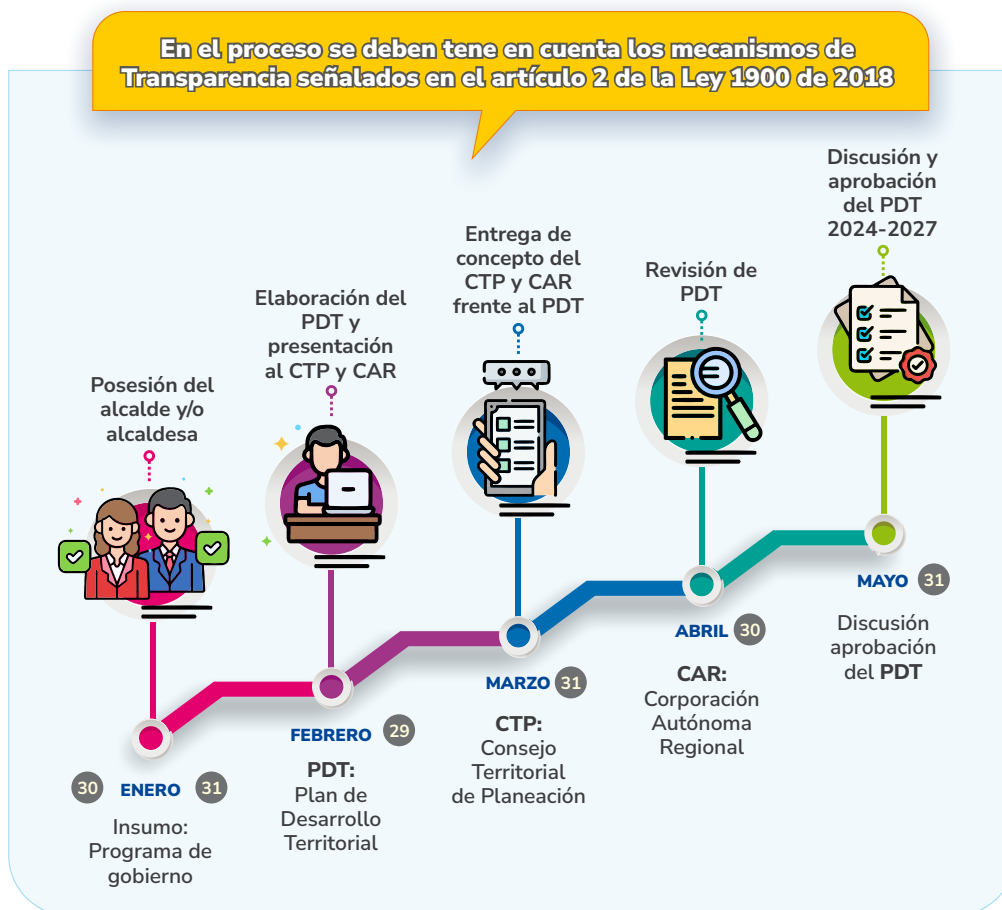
En el proceso se deben tene en cuenta los mecanismos de Transparencia señalados en el artículo 2 de la Ley 1900 de 2018

Posesión del alcalde y/o alcaldesa

30 ENERO 31

Insumo: Programa de gobierno

Elaboración del PDT y presentación al CTP y CAR

FEBRERO 29

PDT: Plan de Desarrollo Territorial

Entrega de concepto del CTP y CAR frente al PDT

MARZO 31

CTP: Consejo Territorial de Planeación

Revisión de PDT

ABRIL 30

CAR: Corporación Autónoma Regional

Discusión y aprobación del PDT 2024-2027

MAYO 31

Discusión aprobación del PDT